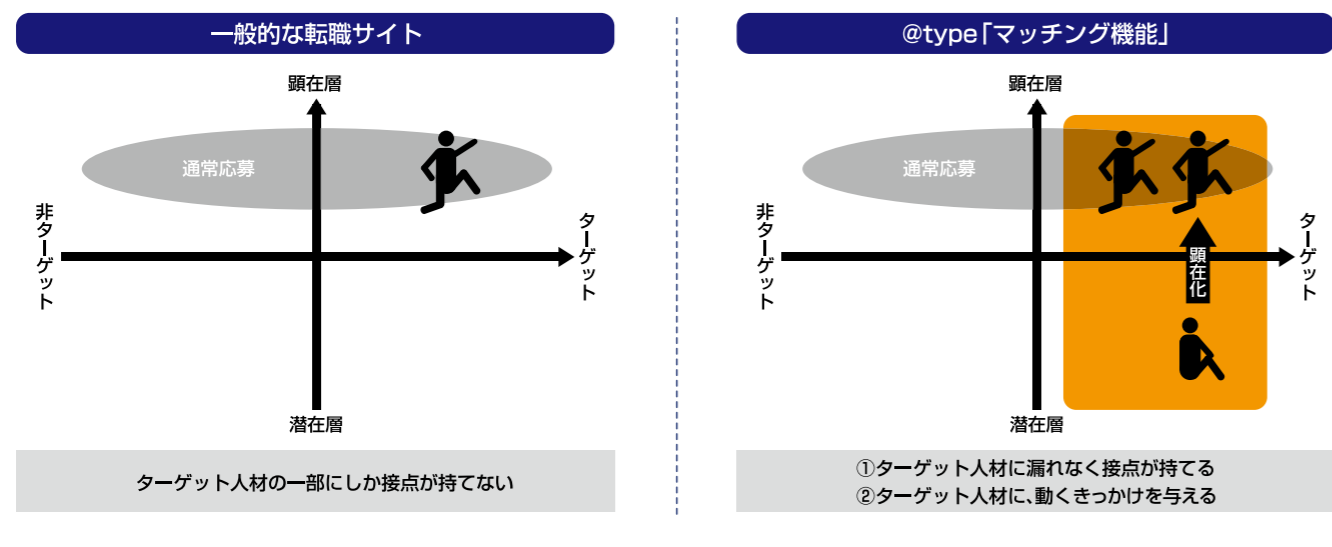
一般的な転職サイト

顕在層
通常応募
非ターゲット
ターゲット
潜在層

ターゲット人材の一部にしか接点が持てない

@type「マッチング機能」

顕在層
通常応募
非ターゲット
ターゲット
顕在化
潜在層

①ターゲット人材に漏れなく接点が持てる
②ターゲット人材に、動くきっかけを与える